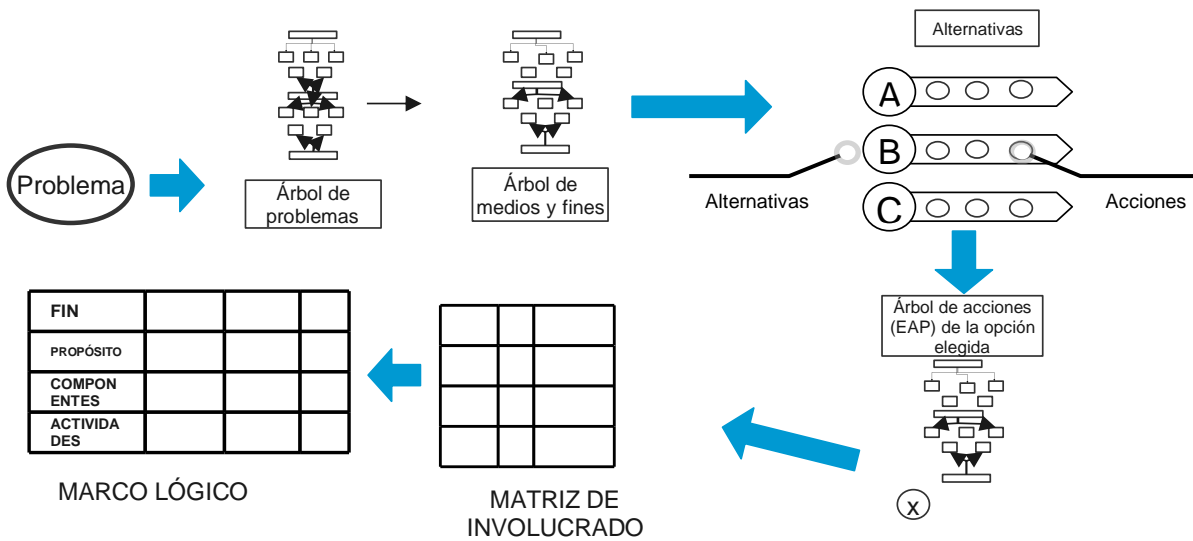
Problema

Árbol de problemas

Árbol de medios y fines

Alternativas

A

B

C

Alternativas

Acciones

Árbol de acciones (EAP) de la opción elegida

x

MATRIZ DE INVOLUCRADO

| FIN | | | |
|---|---|---|---|
| PROPÓSITO | | | |
| COMPONENTES | | | |
| ACTIVIDADES | | | |

MARCO LÓGICO